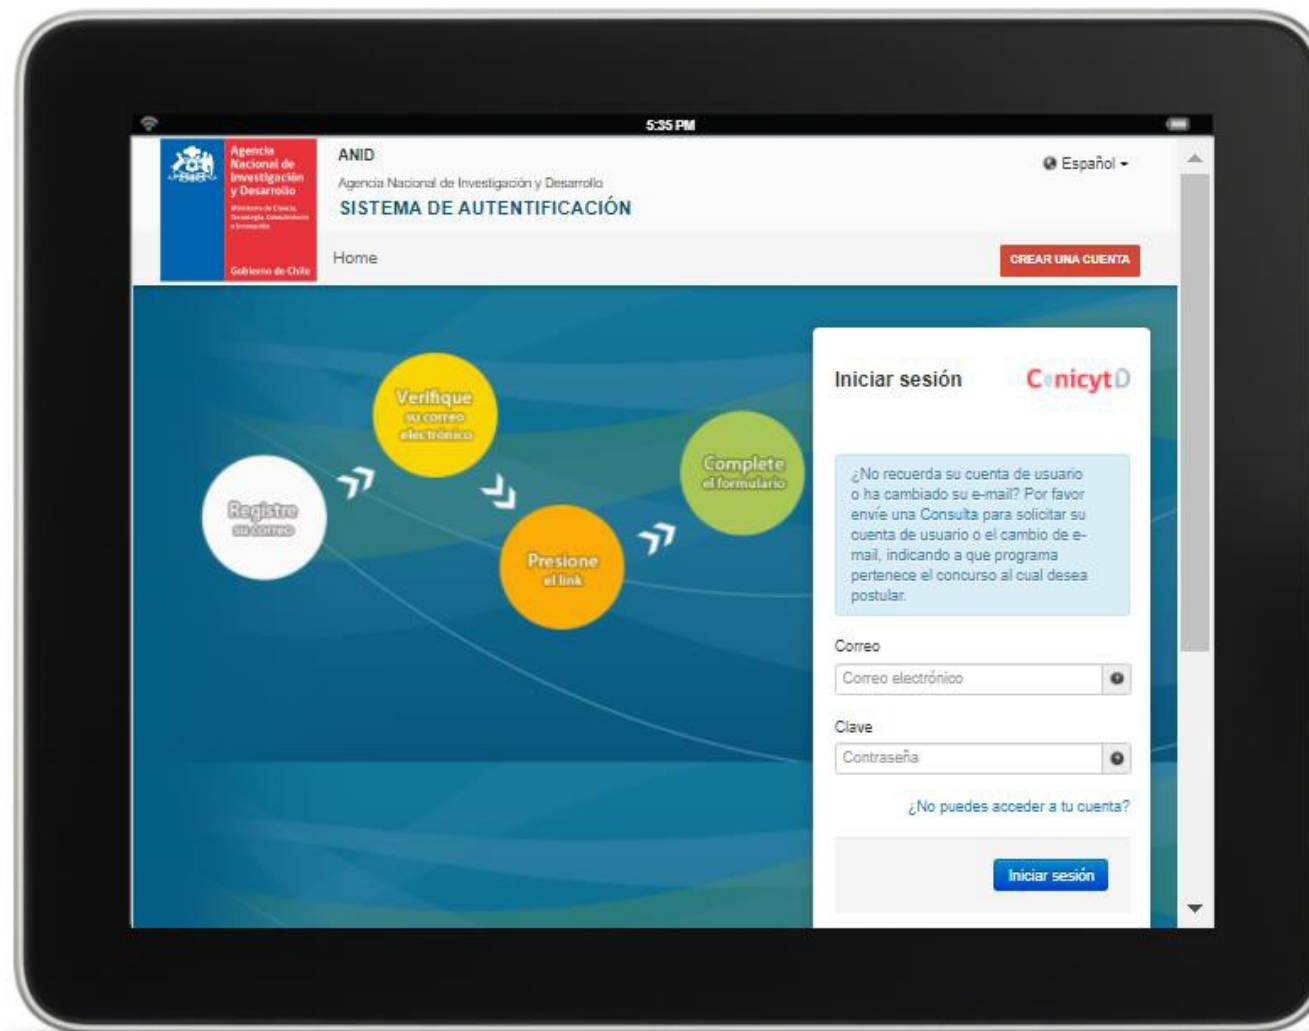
5:35 PM

Agencia Nacional de Investigación y Desarrollo
Ministerio de Ciencia, Tecnología, Conocimiento e Innovación
Gobierno de Chile

ANID
Agencia Nacional de Investigación y Desarrollo
SISTEMA DE AUTENTIFICACIÓN

Español

Home

CREAR UNA CUENTA

Registre su correo
Verifique su correo electrónico
Presione el link
Complete el formulario

Iniciar sesión

ConicytD

¿No recuerda su cuenta de usuario o ha cambiado su e-mail? Por favor envíe una Consulta para solicitar su cuenta de usuario o el cambio de e-mail, indicando a que programa pertenece el concurso al cual desea postular.

Correo
Correo electrónico

Clave
Contraseña

¿No puedes acceder a tu cuenta?

Iniciar sesión